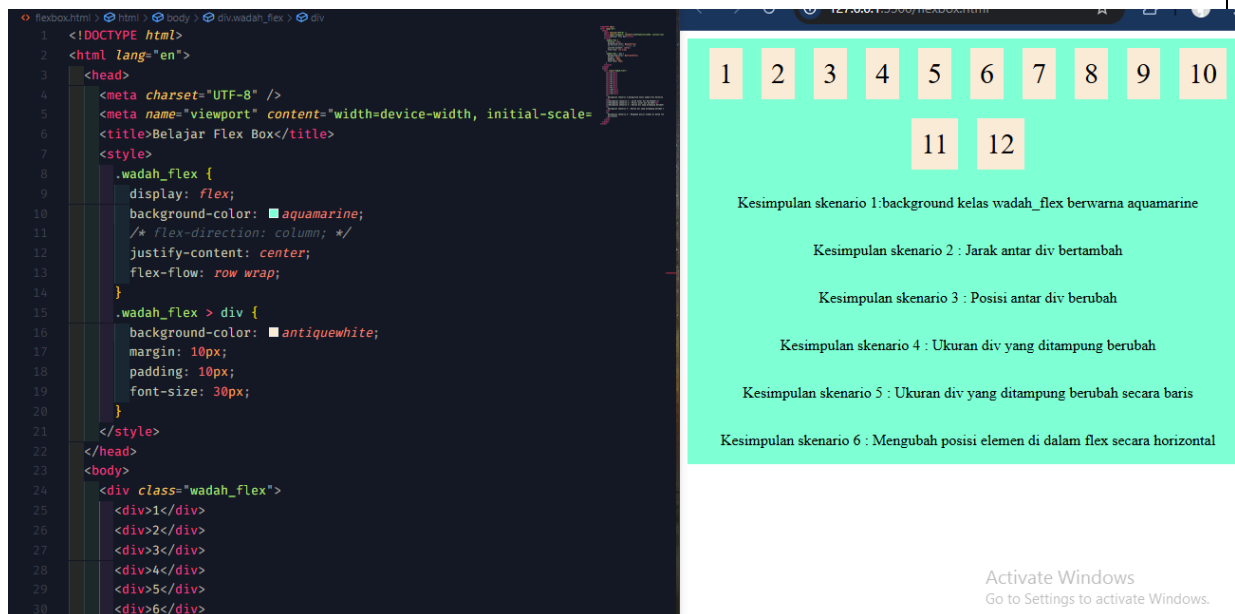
flexbox.html > html > body > div.wadah_flex > div

1 <!DOCTYPE html>
2 <html lang="en">
3 <head>
4 <meta charset="UTF-8" />
5 <meta name="viewport" content="width=device-width, initial-scale=
6 <title>Belajar Flex Box</title>
7 <style>
8 .wadah_flex {
9 display: flex;
10 background-color: aquamarine;
11 /* flex-direction: column; */
12 justify-content: center;
13 flex-flow: row wrap;
14 }
15 .wadah_flex > div {
16 background-color: antiquewhite;
17 margin: 10px;
18 padding: 10px;
19 font-size: 30px;
20 }
21 </style>
22 </head>
23 <body>
24 <div class="wadah_flex">
25 <div>1</div>
26 <div>2</div>
27 <div>3</div>
28 <div>4</div>
29 <div>5</div>
30 <div>6</div>

127.0.0.1:5500/flexbox.html

1 2 3 4 5 6 7 8 9 10

11 12

Kesimpulan skenario 1:background kelas wadah_flex berwarna aquamarine

Kesimpulan skenario 2 : Jarak antar div bertambah

Kesimpulan skenario 3 : Posisi antar div berubah

Kesimpulan skenario 4 : Ukuran div yang ditampung berubah

Kesimpulan skenario 5 : Ukuran div yang ditampung berubah secara baris

Kesimpulan skenario 6 : Mengubah posisi elemen di dalam flex secara horizontal

Activate Windows
Go to Settings to activate Windows.